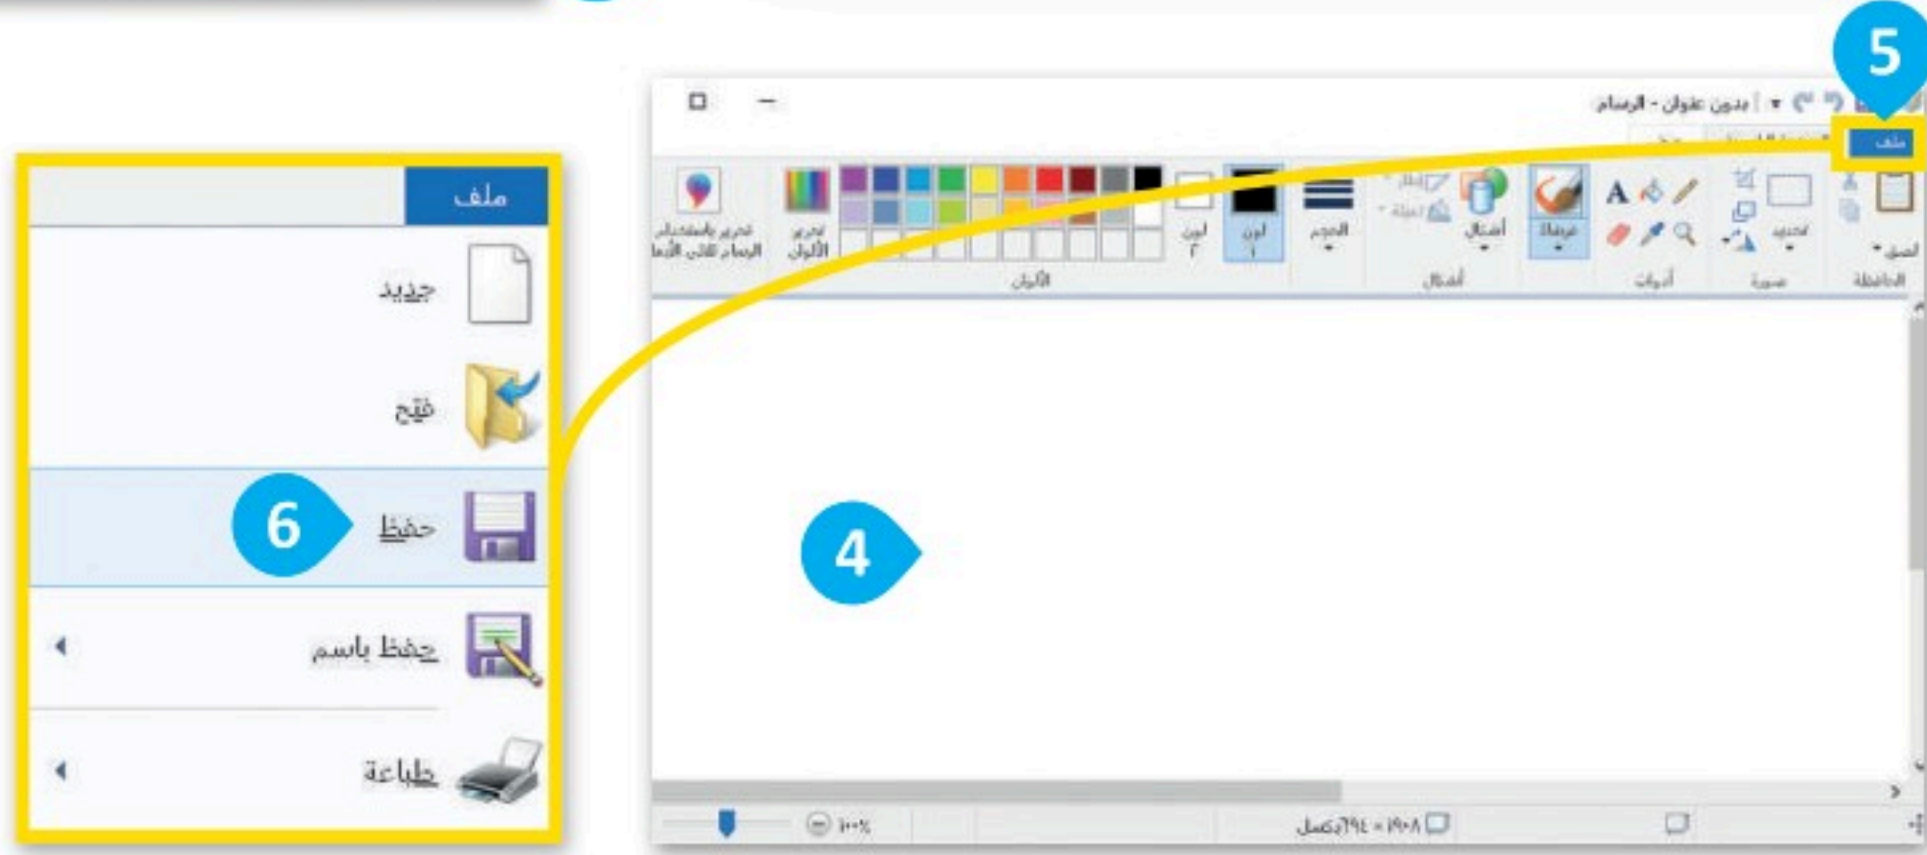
5

بدون عنوان - الرسام

ملف

الحافظة
لصق
صورة
تحديد
أدوات
فرشاة
أشكال
أشكال
الحجم
لون ١
لون ٢
تحرير الألوان
تحرير باستخدام الرسام ثلاثي الأبعاد
الألوان

4

١٩٠٨ × ٦٩٤بكسل
١٠٠٪

ملف
جديد
فتح
6
حفظ
حفظ باسم
طباعة